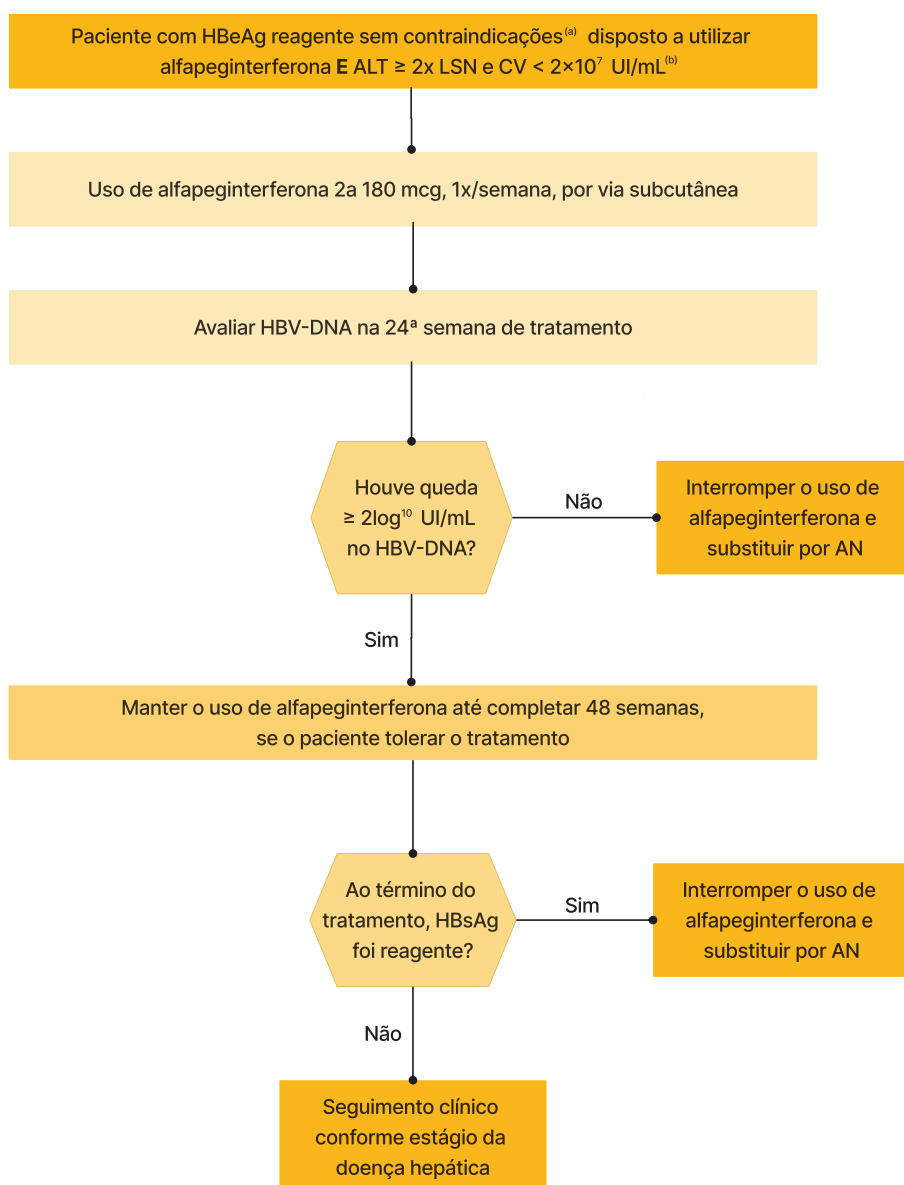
Paciente com HBeAg reagente sem contraindicações$^{(a)}$ disposto a utilizar alfapeginterferona **E** ALT ≥ 2x LSN e CV < $2×10^7$ UI/mL$^{(b)}$

Uso de alfapeginterferona 2a 180 mcg, 1x/semana, por via subcutânea

Avaliar HBV-DNA na 24ª semana de tratamento

Houve queda ≥ 2log$^{10}$ UI/mL no HBV-DNA?

Não

Interromper o uso de alfapeginterferona e substituir por AN

Sim

Manter o uso de alfapeginterferona até completar 48 semanas, se o paciente tolerar o tratamento

Ao término do tratamento, HBsAg foi reagente?

Sim

Interromper o uso de alfapeginterferona e substituir por AN

Não

Seguimento clínico conforme estágio da doença hepática